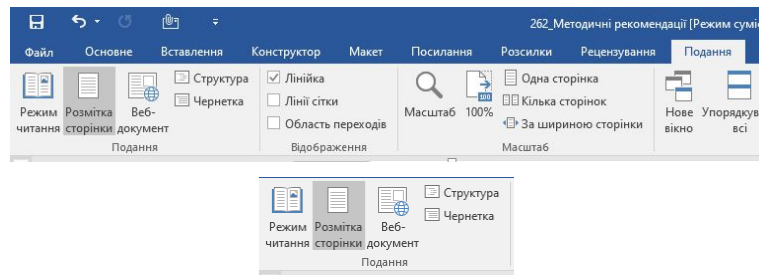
262_Методичні рекомендації [Режим сумі

Файл Основне Вставлення Конструктор Макет Посилання Розсилки Рецензування Подання

Режим читання Розмітка сторінки Веб-документ Структура Чернетка
Подання

Лінійка
Лінії сітки
Область переходів
Відображення

Масштаб 100% Одна сторінка Кілька сторінок За шириною сторінки
Масштаб

Нове вікно Упорядкув всі

Режим читання Розмітка сторінки Веб-документ Структура Чернетка
Подання